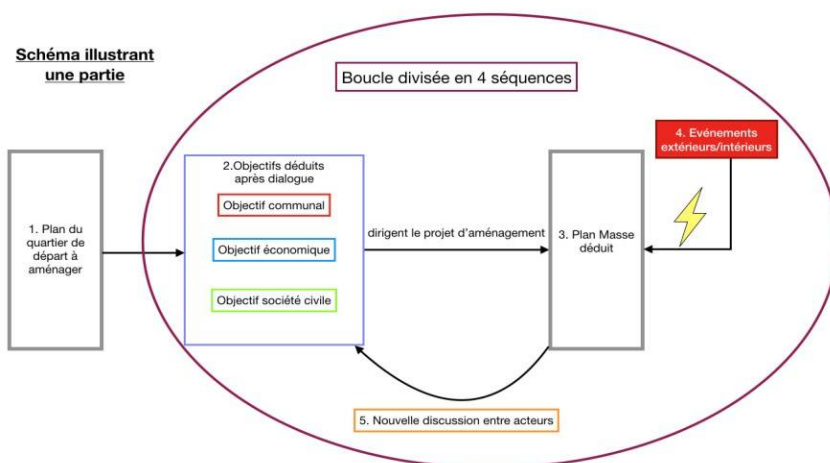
Schéma illustrant une partie

Boucle divisée en 4 séquences

1. Plan du quartier de départ à aménager

2.Objectifs déduits après dialogue

Objectif communal

Objectif économique

Objectif société civile

dirigent le projet d'aménagement

3. Plan Masse déduit

4. Evénements extérieurs/intérieurs

5. Nouvelle discussion entre acteurs